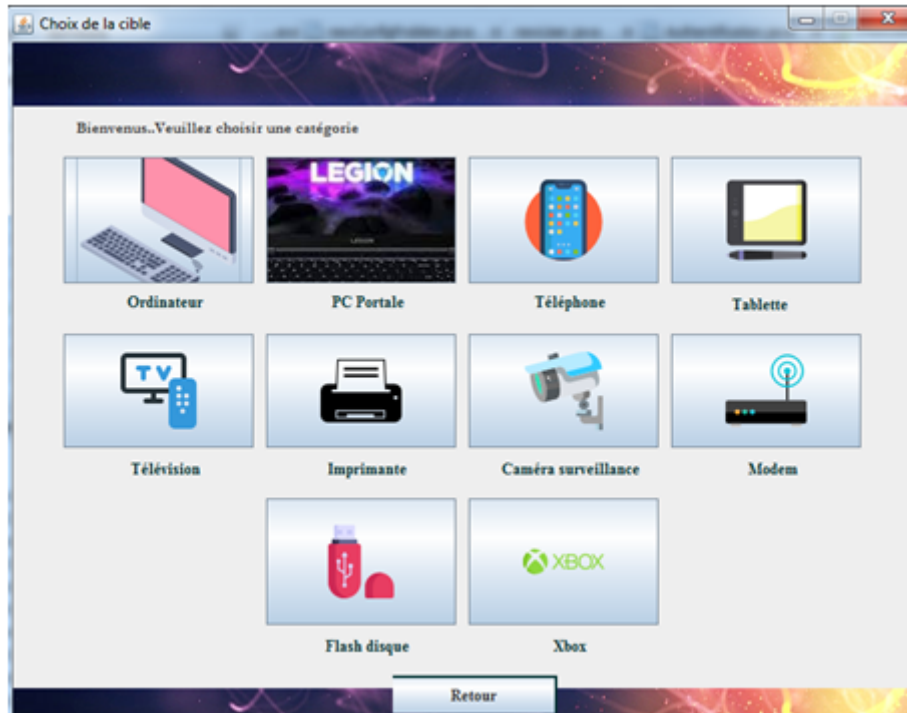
Choix de la cible

Bienvenus..Veuillez choisir une catégorie

LEGION

Ordinateur

PC Portale

Téléphone

Tablette

TV

Télévision

Imprimante

Caméra surveillance

Modem

XBOX

Flash disque

Xbox

Retour